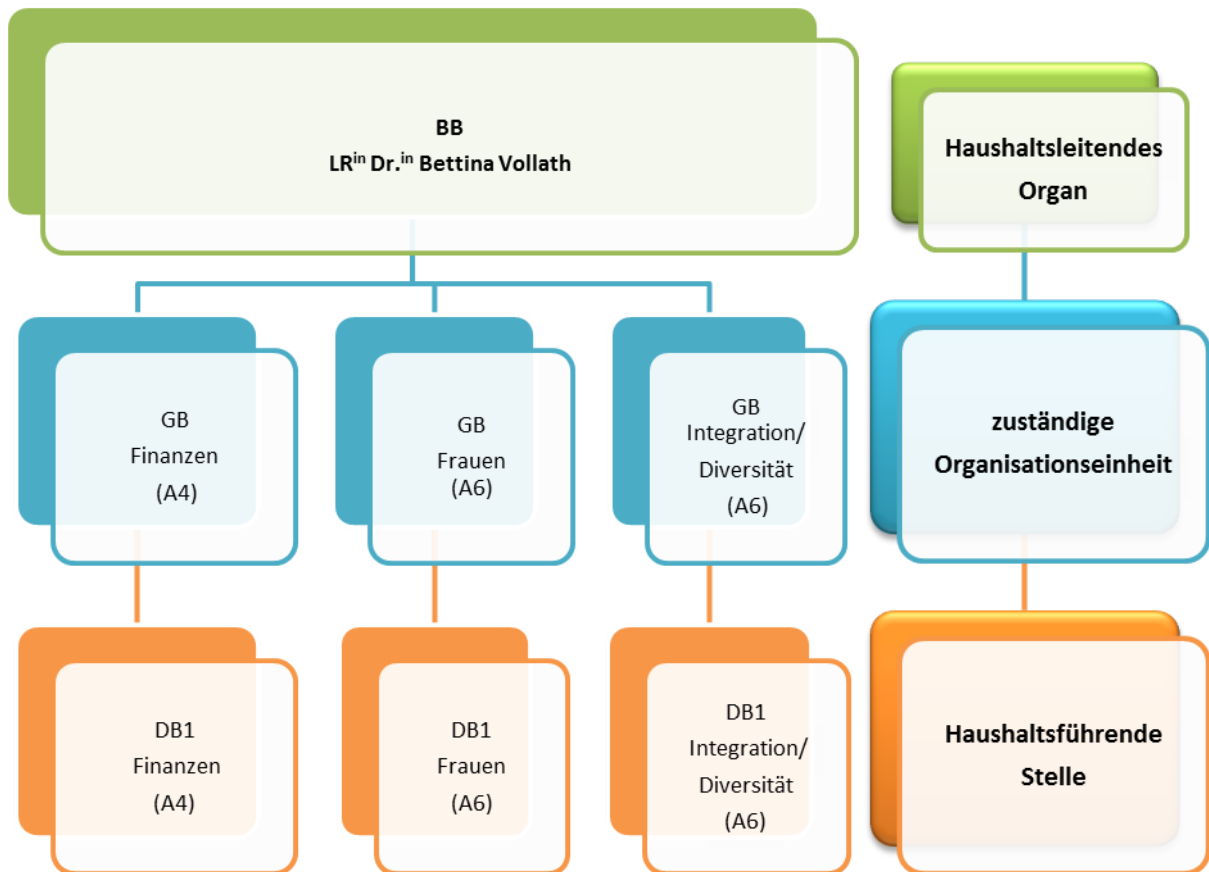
BB
LR$^{in}$ Dr.$^{in}$ Bettina Vollath

GB
Finanzen
(A4)

GB
Frauen
(A6)

GB
Integration/
Diversität
(A6)

DB1
Finanzen
(A4)

DB1
Frauen
(A6)

DB1
Integration/
Diversität
(A6)

Haushaltsleitendes Organ

zuständige Organisationseinheit

Haushaltsführende Stelle